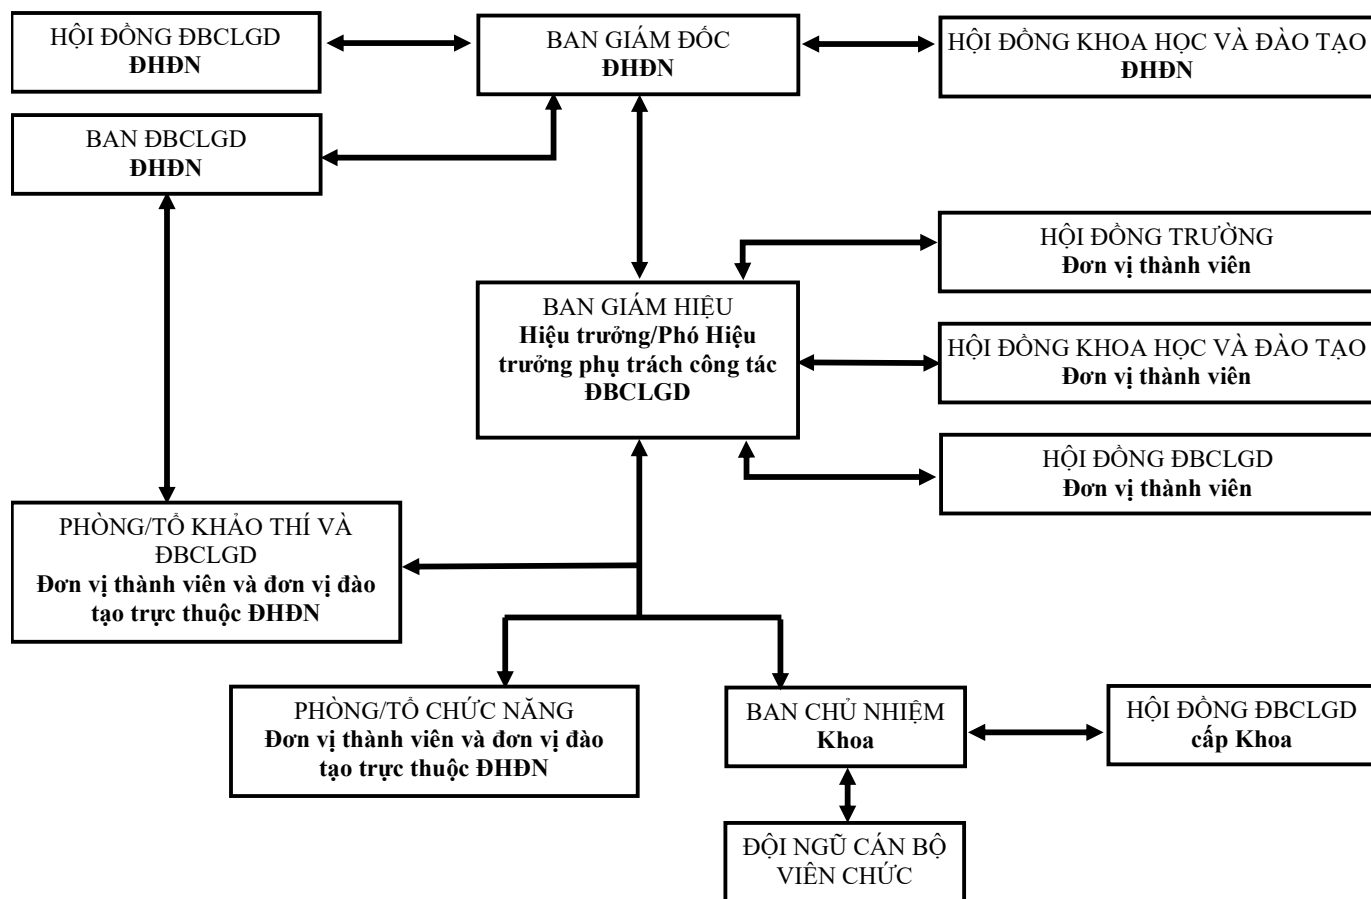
HỘI ĐỒNG ĐBCLGD
**ĐHĐN**

BAN GIÁM ĐỐC
**ĐHĐN**

HỘI ĐỒNG KHOA HỌC VÀ ĐÀO TẠO
**ĐHĐN**

BAN ĐBCLGD
**ĐHĐN**

HỘI ĐỒNG TRƯỜNG
**Đơn vị thành viên**

BAN GIÁM HIỆU
**Hiệu trưởng/Phó Hiệu trưởng phụ trách công tác ĐBCLGD**

HỘI ĐỒNG KHOA HỌC VÀ ĐÀO TẠO
**Đơn vị thành viên**

HỘI ĐỒNG ĐBCLGD
**Đơn vị thành viên**

PHÒNG/TỔ KHẢO THÍ VÀ ĐBCLGD
**Đơn vị thành viên và đơn vị đào tạo trực thuộc ĐHĐN**

PHÒNG/TỔ CHỨC NĂNG
**Đơn vị thành viên và đơn vị đào tạo trực thuộc ĐHĐN**

BAN CHỦ NHIỆM
**Khoa**

HỘI ĐỒNG ĐBCLGD
**cấp Khoa**

ĐỘI NGŨ CÁN BỘ VIÊN CHỨC